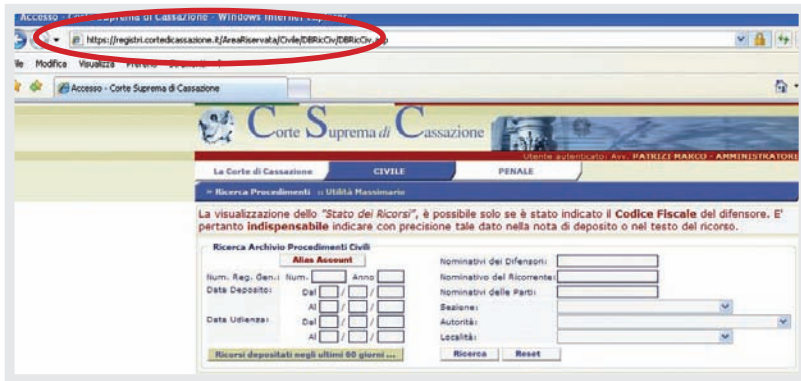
Accesso - Corte Suprema di Cassazione - Windows Internet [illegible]

https://registri.cortedicassazione.it/AreaRiservata/Civile/DBRicCiv/DBRicCiv.asp

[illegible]le Modifica Visualizza Preferiti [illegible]

Accesso - Corte Suprema di Cassazione

Corte Suprema di Cassazione

Utente autenticato: Avv. PATRIZI MARCO - AMMINISTRATORE

La Corte di Cassazione | CIVILE | PENALE

» Ricerca Procedimenti :: Utilità Massimario

La visualizzazione dello "Stato dei Ricorsi", è possibile solo se è stato indicato il Codice Fiscale del difensore. E' pertanto indispensabile indicare con precisione tale dato nella nota di deposito o nel testo del ricorso.

Ricerca Archivio Procedimenti Civili

Alias Account

Num. Reg. Gen.: Num. Anno

Data Deposito: Dal / / Al / /

Data Udienza: Dal / / Al / /

Ricorsi depositati negli ultimi 60 giorni ...

Nominativi dei Difensori:

Nominativo del Ricorrente:

Nominativi delle Parti:

Sezione:

Autorità:

Località:

Ricerca Reset